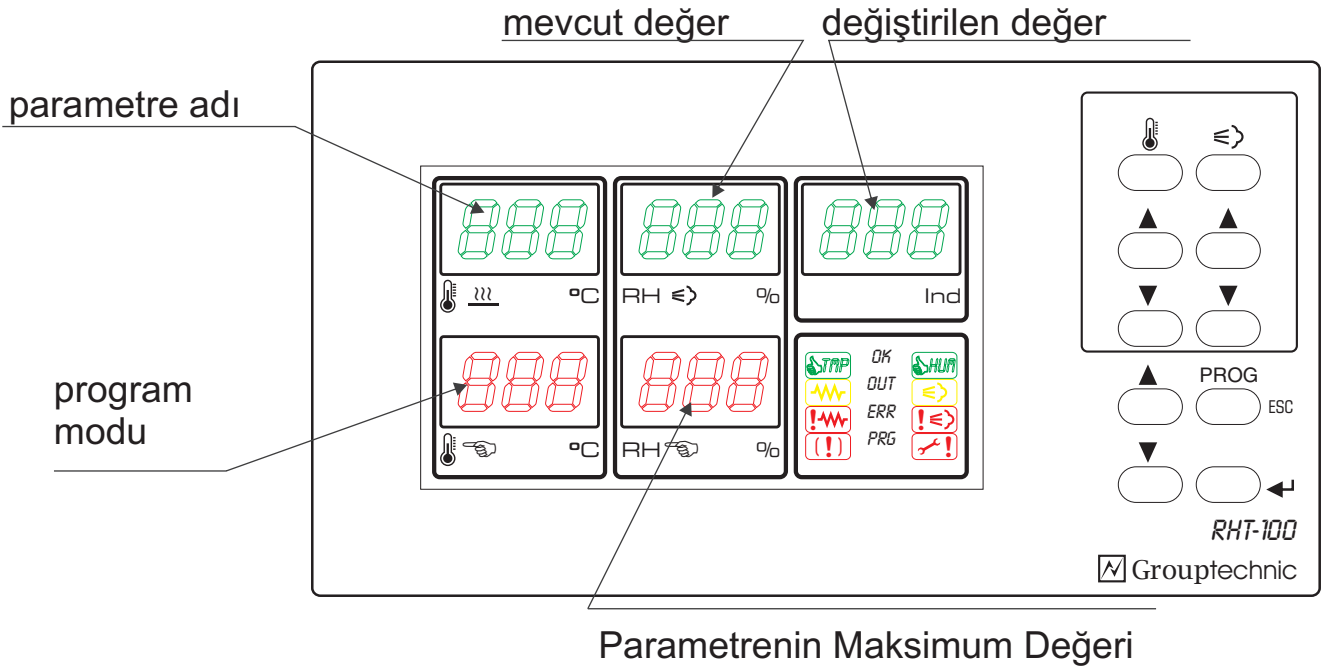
mevcut değer

değiştirilen değer

parametre adı

888 888 888

°C

RH

%

Ind

program modu

888 888

°C

RH

%

TMP

OK

HUM

OUT

ERR

PRG

(!)

PROG

ESC

RHT-100

Grouptechnic

Parametrenin Maksimum Değeri